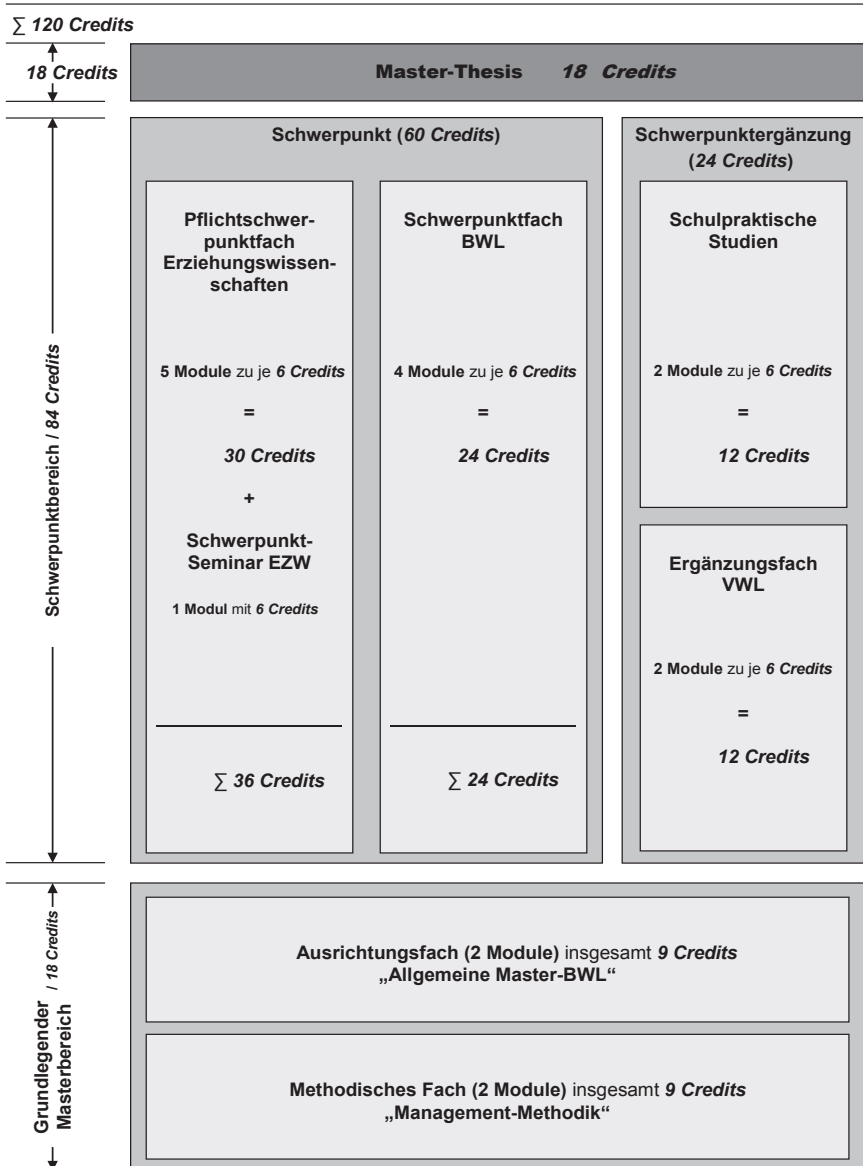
∑ *120 Credits*

*18 Credits*

Master-Thesis *18 Credits*

Schwerpunktbereich / *84 Credits*

Schwerpunkt (*60 Credits*)

Pflichtschwerpunktfach Erziehungswissenschaften

5 Module zu je *6 Credits*

=

*30 Credits*

+

Schwerpunkt-Seminar EZW

1 Modul mit *6 Credits*

∑ *36 Credits*

Schwerpunktfach BWL

4 Module zu je *6 Credits*

=

*24 Credits*

∑ *24 Credits*

Schwerpunktergänzung (*24 Credits*)

Schulpraktische Studien

2 Module zu je *6 Credits*

=

*12 Credits*

Ergänzungsfach VWL

2 Module zu je *6 Credits*

=

*12 Credits*

Grundlegender Masterbereich / *18 Credits*

Ausrichtungsfach (2 Module) insgesamt *9 Credits*
„Allgemeine Master-BWL“

Methodisches Fach (2 Module) insgesamt *9 Credits*
„Management-Methodik“